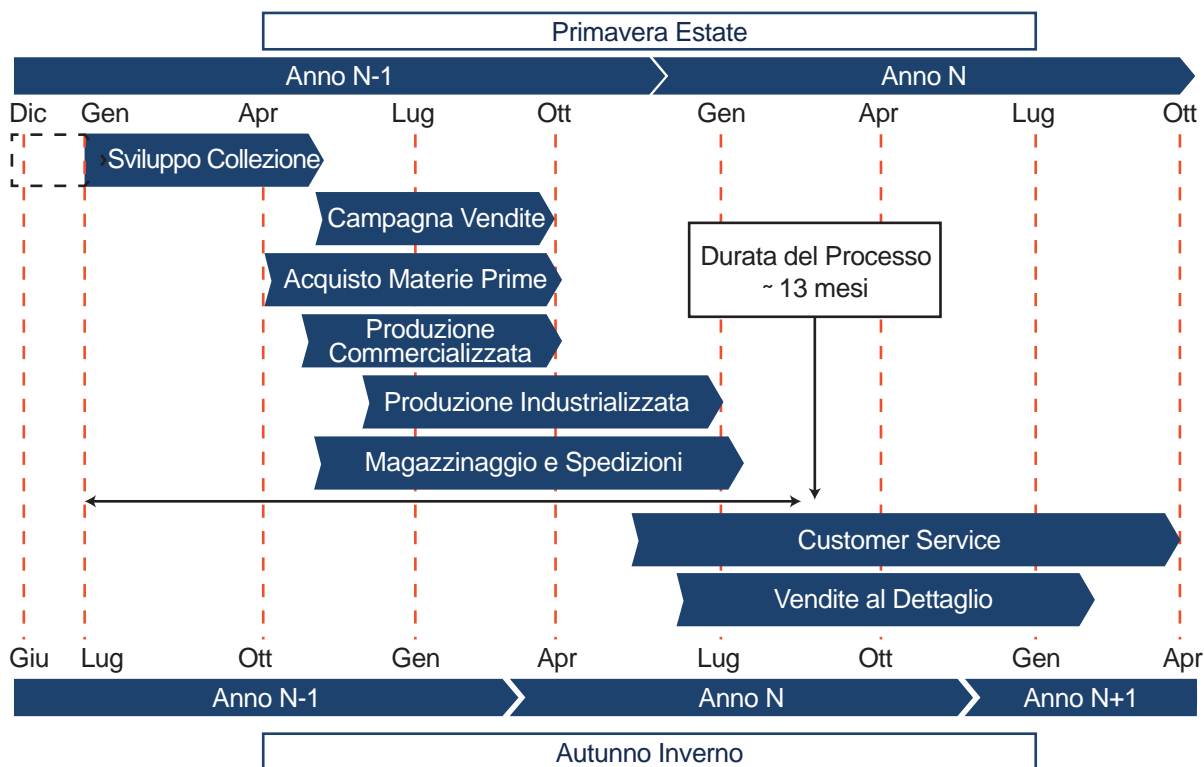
Primavera Estate

Anno N-1

Anno N

Dic Gen Apr Lug Ott Gen Apr Lug Ott

Sviluppo Collezione

Campagna Vendite

Acquisto Materie Prime

Produzione Commercializzata

Produzione Industrializzata

Magazzinaggio e Spedizioni

Durata del Processo ~ 13 mesi

Customer Service

Vendite al Dettaglio

Giu Lug Ott Gen Apr Lug Ott Gen Apr

Anno N-1

Anno N

Anno N+1

Autunno Inverno